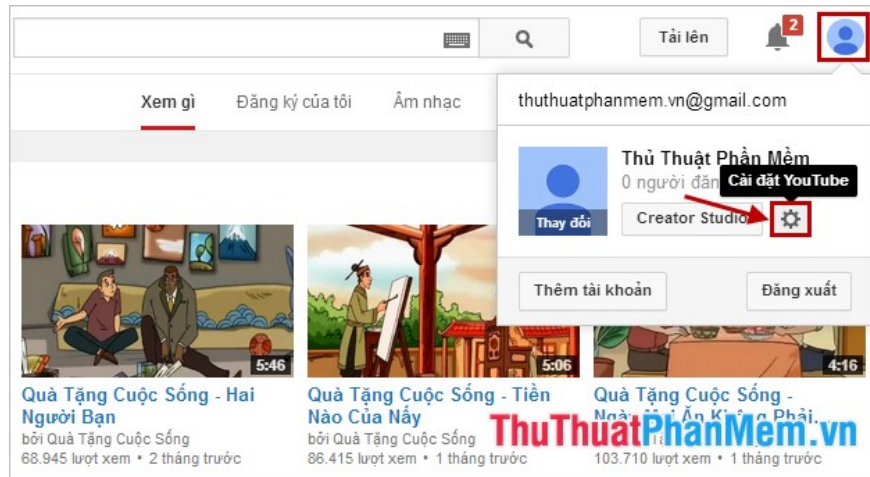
Tải lên

2

Xem gì Đăng ký của tôi Âm nhạc

thuthuatphanmem.vn@gmail.com

Thủ Thuật Phần Mềm
0 người đăn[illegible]

Cài đặt YouTube

Thay đổi

Creator Studio

Thêm tài khoản

Đăng xuất

5:46
Quà Tặng Cuộc Sống - Hai Người Bạn
bởi Quà Tặng Cuộc Sống
68.945 lượt xem • 2 tháng trước

5:06
Quà Tặng Cuộc Sống - Tiền Nào Của Nấy
bởi Quà Tặng Cuộc Sống
86.415 lượt xem • 1 tháng trước

4:16
Quà Tặng Cuộc Sống - Ngư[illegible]
103.710 lượt xem • 1 tháng trước

ThuThuatPhanMem.vn